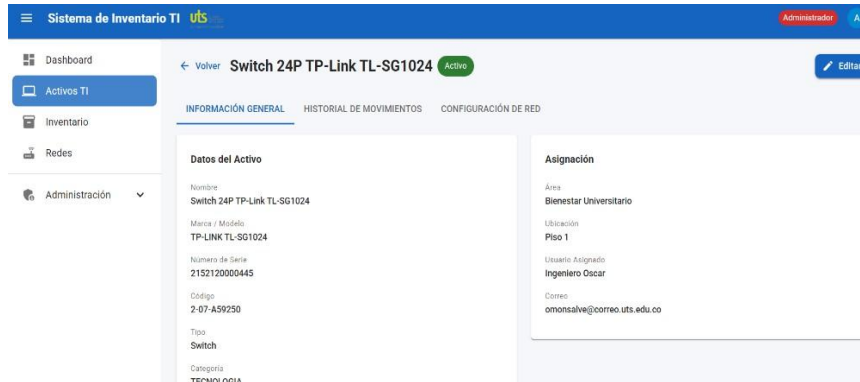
Sistema de Inventario TI uts

Administrador A

Dashboard
Activos TI
Inventario
Redes
Administración

← Volver Switch 24P TP-Link TL-SG1024 Activo

Editar

INFORMACIÓN GENERAL HISTORIAL DE MOVIMIENTOS CONFIGURACIÓN DE RED

Datos del Activo

Nombre
Switch 24P TP-Link TL-SG1024

Marca / Modelo
TP-LINK TL-SG1024

Número de Serie
2152120000445

Código
2-07-A59250

Tipo
Switch

Categoría
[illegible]

Asignación

Área
Bienestar Universitario

Ubicación
Piso 1

Usuario Asignado
Ingeniero Oscar

Correo
omonsalve@correo.uts.edu.co